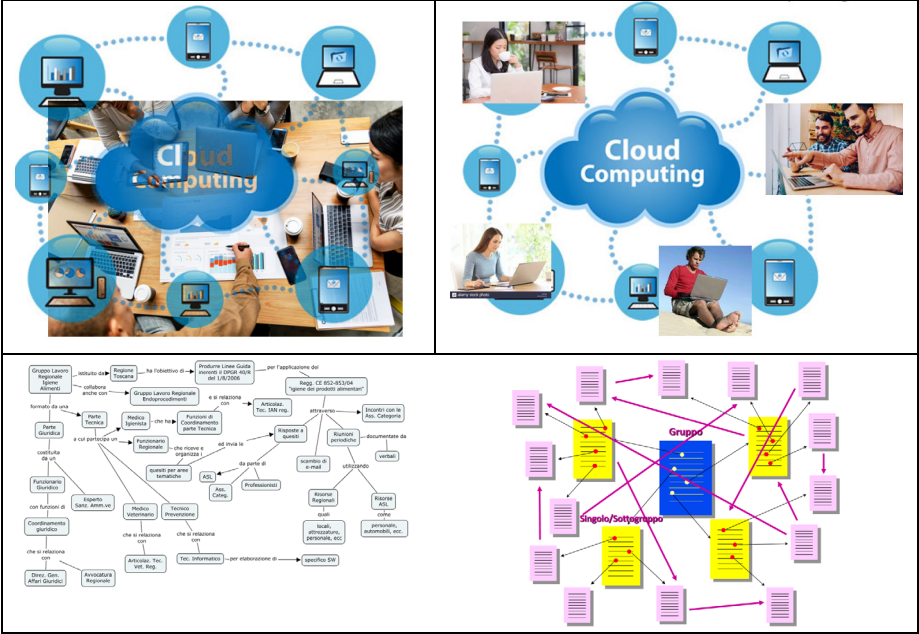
Cloud Computing

Cloud Computing

alamy stock photo

Gruppo Lavoro Regionale Igiene Alimenti

istituito da

Regione Toscana

ha l'obiettivo di

Produrre Linee Guida inerenti il DPGR 40/R del 1/8/2006

per l'applicazione del

Reg. CE 852-853/04 "igiene dei prodotti alimentari"

collabora anche con

Gruppo Lavoro Regionale Endoprocedimenti

formato da una

Parte Tecnica

e si relaziona con

Articolaz. Tec. IAN reg.

attraverso

Incontri con le Ass. Categoria

che ha

Medico Igienista

Funzioni di Coordinamento parte Tecnica

Parte Giuridica

a cui partecipa un

Funzionario Regionale

che riceve e organizza i

ed invia le

Risposte a quesiti

Riunioni periodiche

documentate da

verbali

costituita da un

quesiti per aree tematiche

ASL

da parte di

Ass. Categ.

Professionisti

scambio di e-mail

utilizzando

Funzionario Giuridico

Esperto Sanz. Amm.ve

Medico Veterinario

Tecnico Prevenzione

Risorse Regionali

Risorse ASL

con funzioni di

quali

come

Coordinamento giuridico

che si relaziona con

che si relaziona con

locali, attrezzature, personale, ecc

personale, automobili, ecc.

Articolaz. Tec. Vet. Reg.

che si relaziona con

Direz. Gen. Affari Giuridici

Avvocatura Regionale

Tec. Informatico

per elaborazione di

specifico SW

Gruppo

Singolo/Sottogruppo